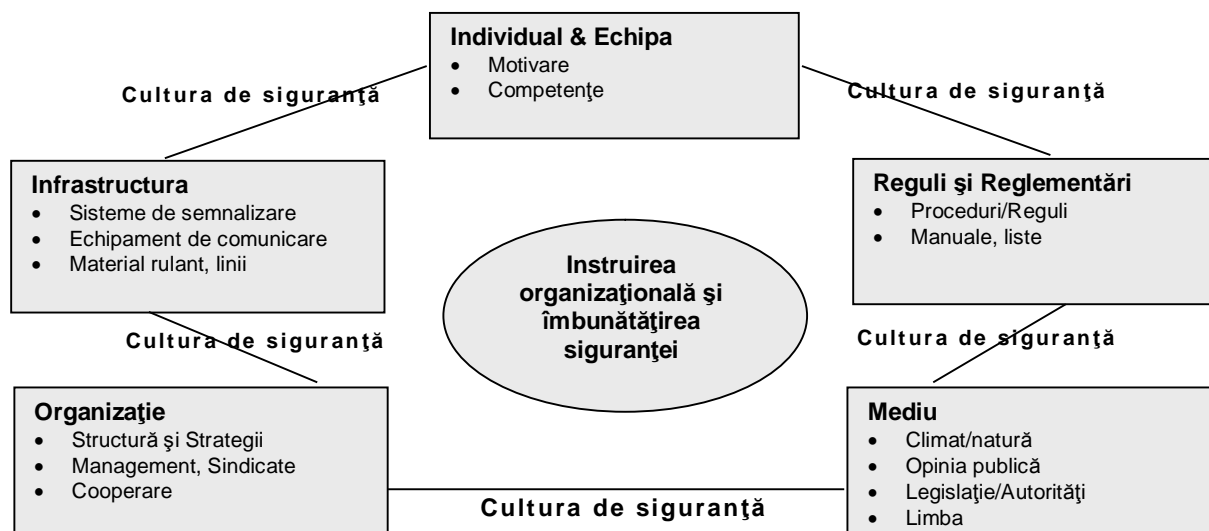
**Individual & Echipa**
- Motivare
- Competenţe

Cultura de siguranţă

Cultura de siguranţă

**Infrastructura**
- Sisteme de semnalizare
- Echipament de comunicare
- Material rulant, linii

**Reguli şi Reglementări**
- Proceduri/Reguli
- Manuale, liste

**Instruirea organizaţională şi îmbunătăţirea siguranţei**

Cultura de siguranţă

Cultura de siguranţă

**Organizaţie**
- Structură şi Strategii
- Management, Sindicate
- Cooperare

**Mediu**
- Climat/natură
- Opinia publică
- Legislaţie/Autorităţi
- Limba

Cultura de siguranţă